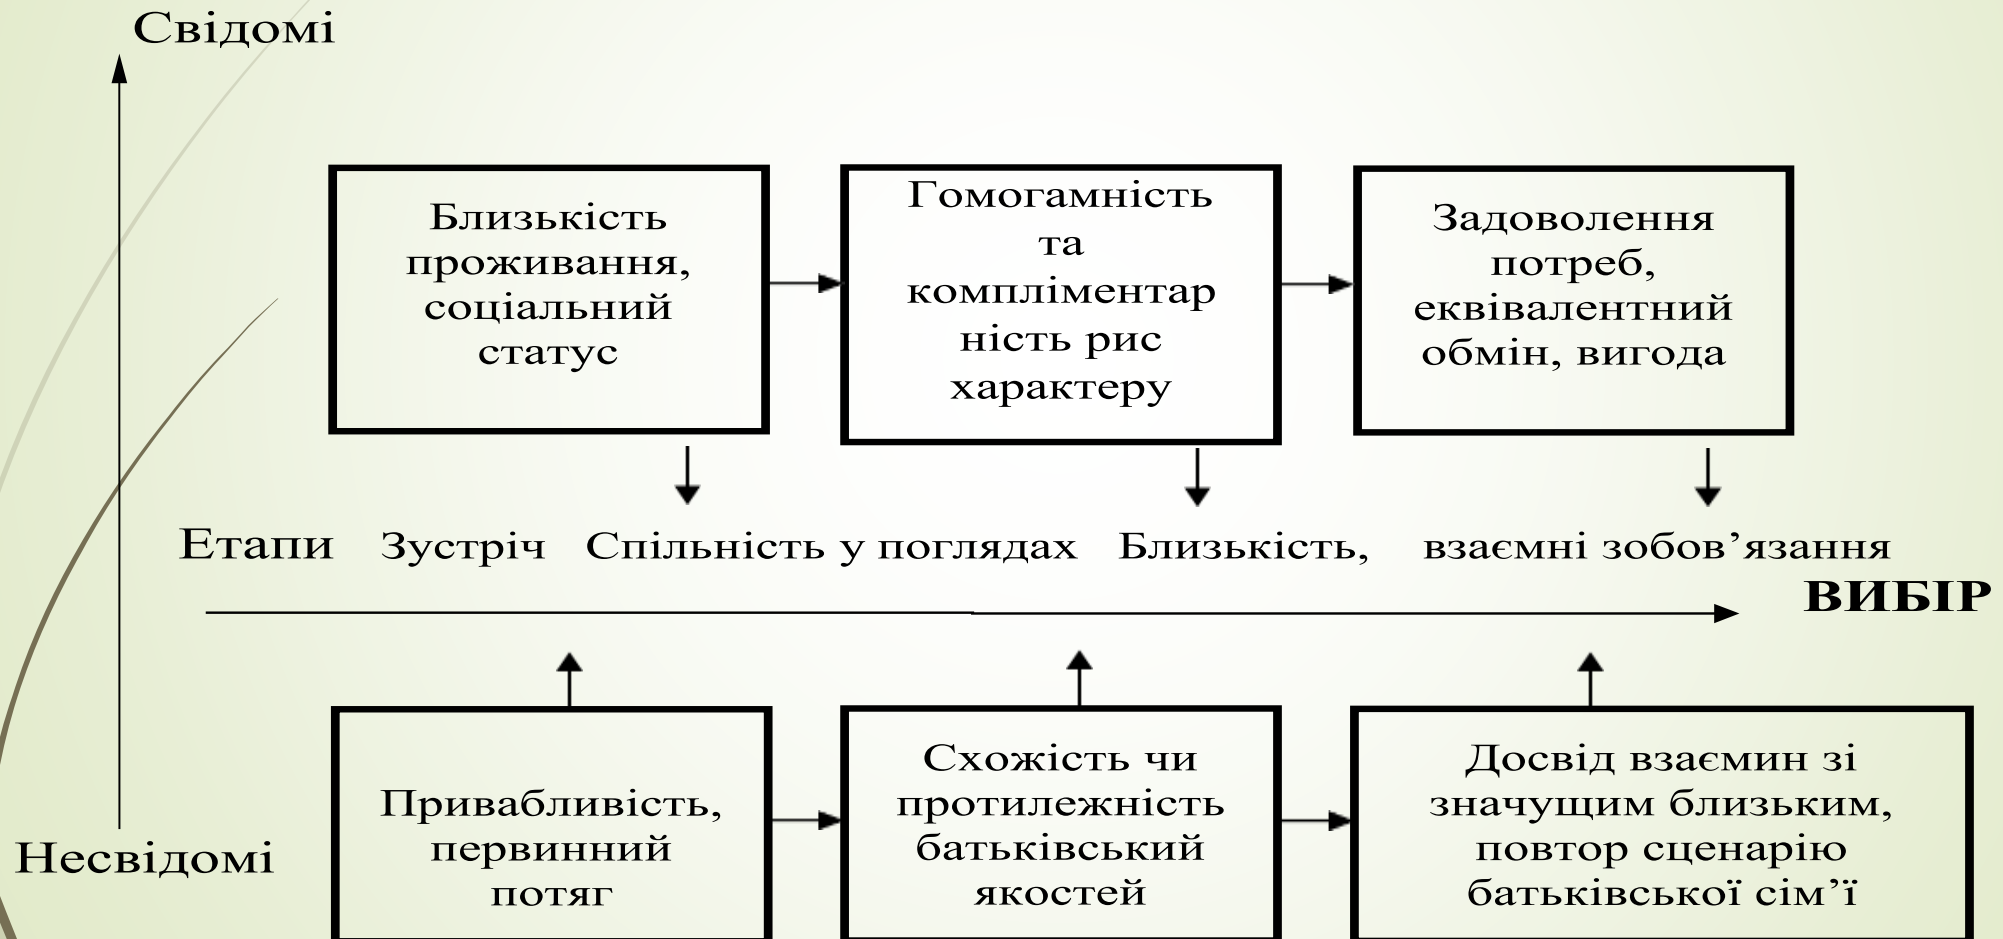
Свідомі

Близькість проживання, соціальний статус

Гомогамність та компліментарність рис характеру

Задоволення потреб, еквівалентний обмін, вигода

Етапи Зустріч Спільність у поглядах Близькість, взаємні зобов’язання

ВИБІР

Привабливість, первинний потяг

Схожість чи протилежність батьківський якостей

Досвід взаємин зі значущим близьким, повтор сценарію батьківської сім’ї

Несвідомі